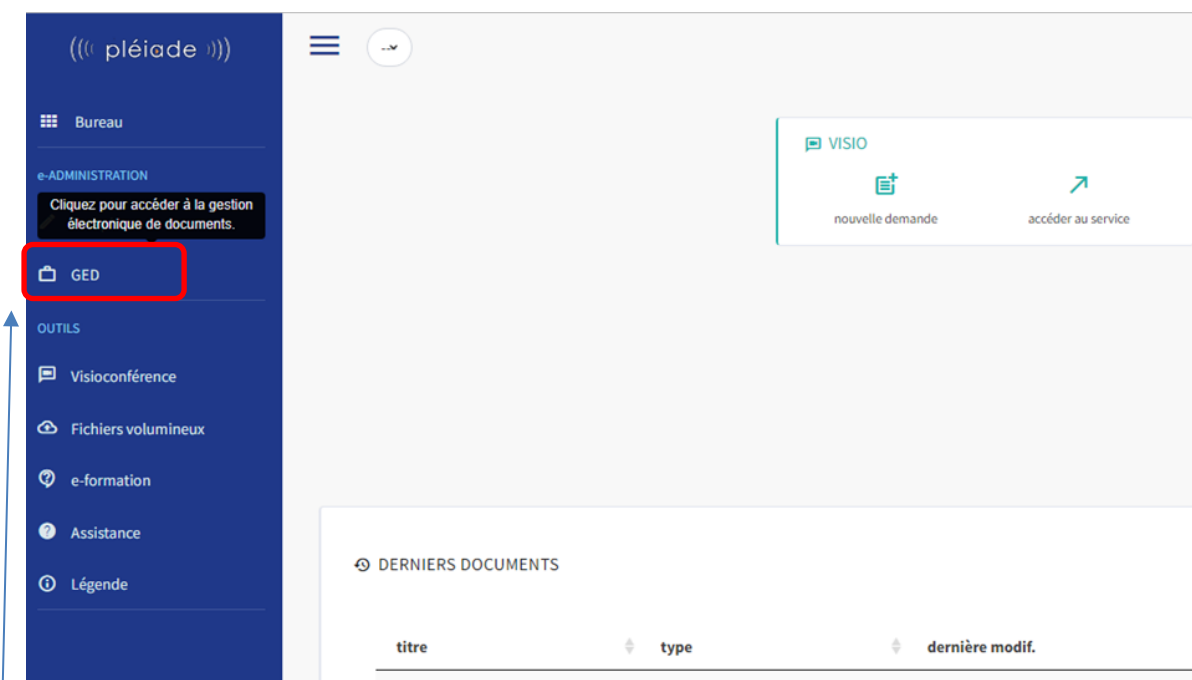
pléiade

Bureau

e-ADMINISTRATION

Cliquez pour accéder à la gestion électronique de documents.

GED

OUTILS

Visioconférence

Fichiers volumineux

e-formation

Assistance

Légende

VISIO

nouvelle demande

accéder au service

DERNIERS DOCUMENTS

| titre | type | dernière modif. |
|---|---|---|